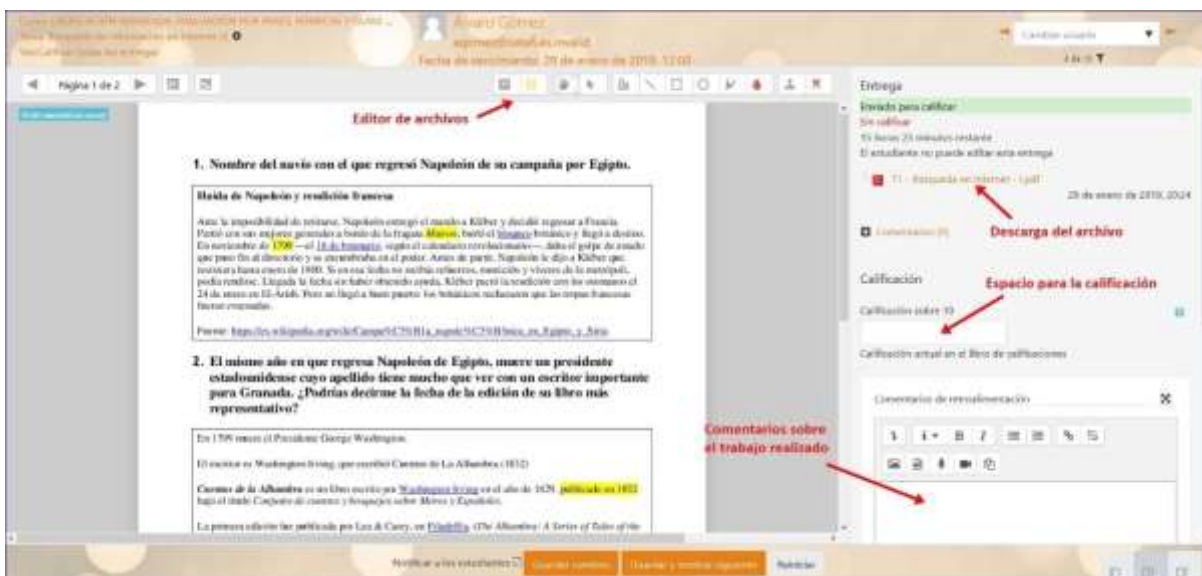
Curso: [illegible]
Tarea: Búsqueda de información en internet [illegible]
Ver/Calificar todas las entregas

Álvaro Gómez
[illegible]
Fecha de vencimiento: 29 de enero de 2019, 12:00

Cambiar usuario
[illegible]

Página 1 de 2

Editor de archivos

1. Nombre del navío con el que regresó Napoleón de su campaña por Egipto.

Huida de Napoleón y rendición francesa

Ante la imposibilidad de resistir, Napoleón entregó el mando a Kléber y decidió regresar a Francia. Partió con sus mejores generales a bordo de la fragata Muiron, burló el bloqueo británico y llegó a destino. En noviembre de 1799 —el 18 de brumario, según el calendario revolucionario—, dado el golpe de estado que puso fin al directorio y se encaramaba en el poder. Antes de partir, Napoleón le dijo a Kléber que resistiera hasta enero de 1800. Si en esa fecha no recibía refuerzos, munición y víveres de la metrópoli, podía rendirse. Llegada la fecha sin haber obtenido ayuda, Kléber pactó la rendición con los otomanos el 24 de enero en El-Arish. Pero no llegó a buen puerto: los británicos rechazaron que las tropas francesas fueran evacuadas.

Fuente: https://es.wikipedia.org/wiki/Campa%C3%B1a_napole%C3%B3nica_en_Egipto_y_Siria

2. El mismo año en que regresa Napoleón de Egipto, muere un presidente estadounidense cuyo apellido tiene mucho que ver con un escritor importante para Granada. ¿Podrías decirme la fecha de la edición de su libro más representativo?

En 1799 muere el Presidente George Washington.

El escritor es Washington Irving, que escribió Cuentos de La Alhambra (1832)

Cuentos de la Alhambra es un libro escrito por Washington Irving en el año de 1829, publicado en 1832 bajo el título Conjunto de cuentos y bosquejos sobre Moros y Españoles.

La primera edición fue publicada por Lea & Carey, en Filadelfia (The Alhambra: A Series of Tales of the

Entrega
Enviado para calificar
Sin calificar
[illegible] horas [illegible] minutos restante
El estudiante no puede editar esta entrega
T1 - Búsqueda en internet - 1.pdf
28 de enero de 2019, 20:24
Descarga del archivo
Comentarios (0)

Calificación
Espacio para la calificación
Calificación sobre 10
Calificación actual en el libro de calificaciones

Comentarios de retroalimentación
Comentarios sobre el trabajo realizado

Notificar a los estudiantes
Guardar cambios
Guardar y mostrar siguiente
Reiniciar